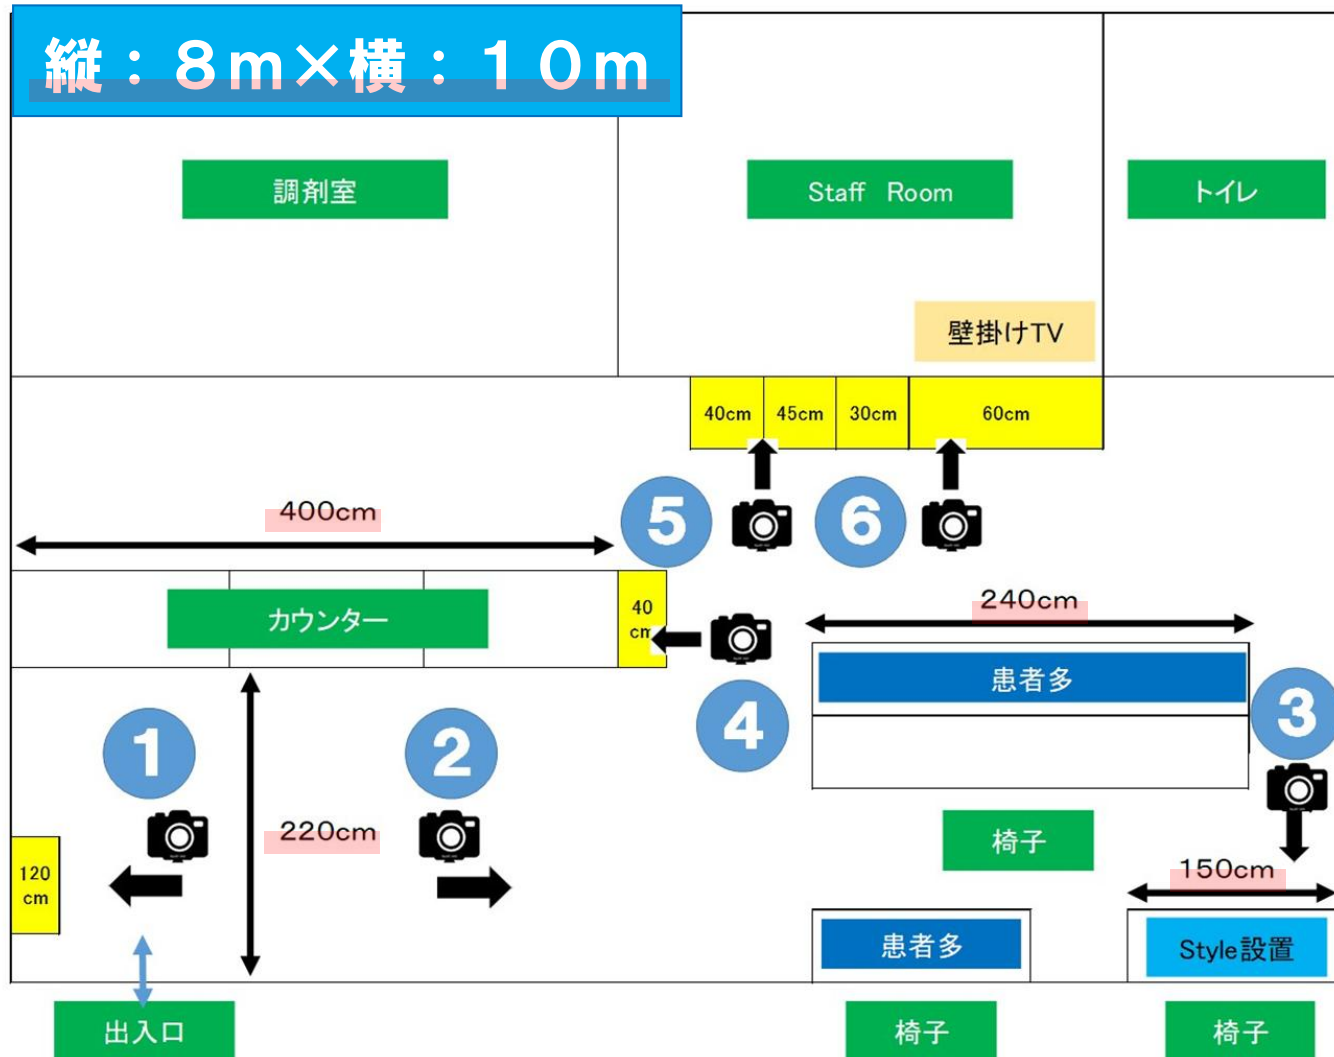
縦：８m×横：１０m

調剤室

Staff Room

トイレ

壁掛けTV

| 40cm | 45cm | 30cm | 60cm |
|---|---|---|---|

400cm

5

6

カウンター

40 cm

240cm

患者多

4

3

1

2

220cm

椅子

120 cm

150cm

患者多

Style設置

出入口

椅子

椅子